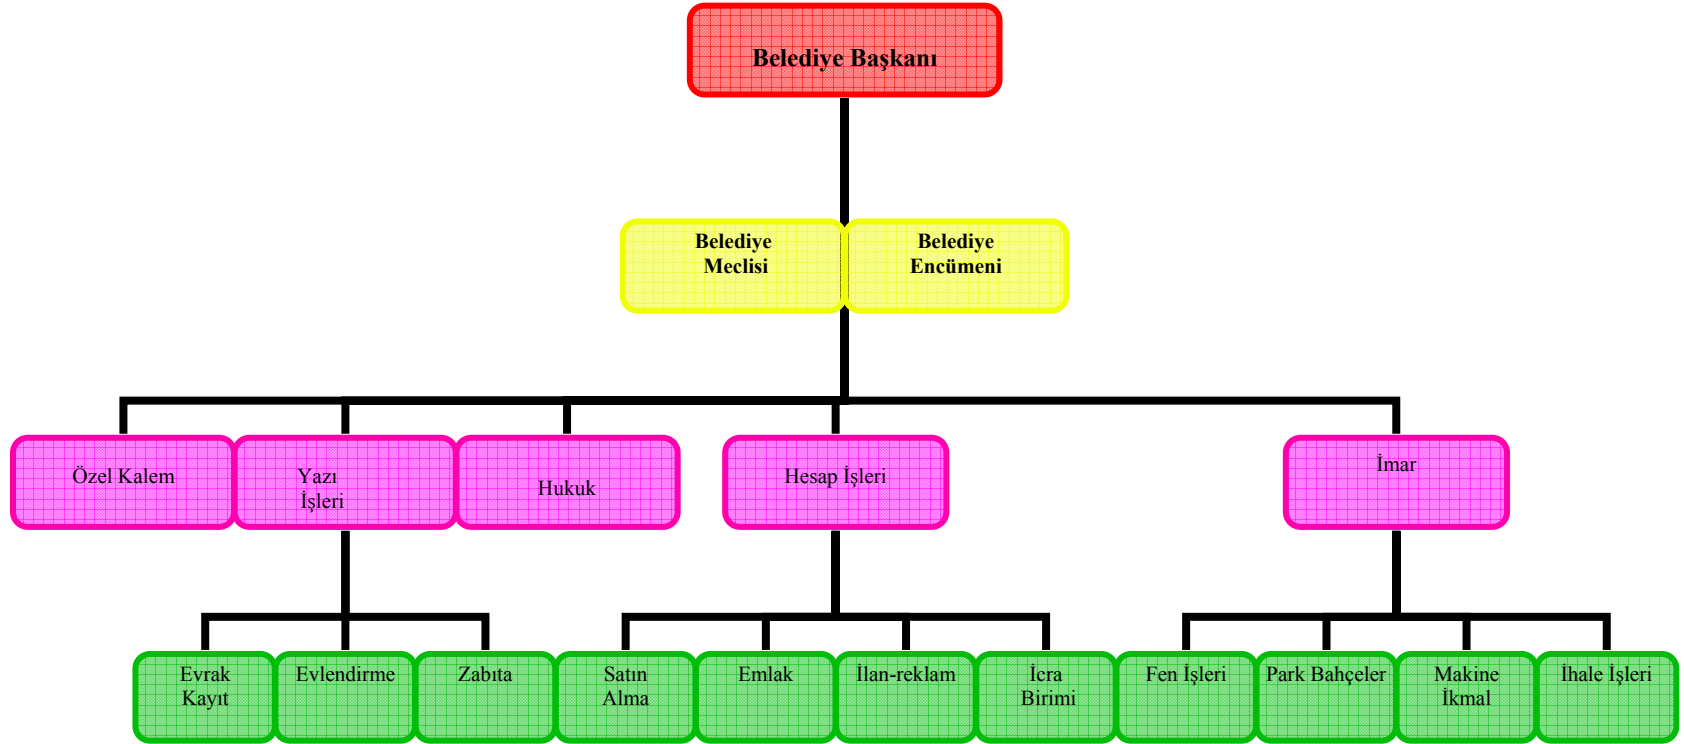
Belediye Başkanı

Belediye Meclisi

Belediye Encümeni

Özel Kalem

Yazı İşleri

Hukuk

Hesap İşleri

İmar

Evrak Kayıt

Evlendirme

Zabıta

Satın Alma

Emlak

İlan-reklam

İcra Birimi

Fen İşleri

Park Bahçeler

Makine İkmal

İhale İşleri